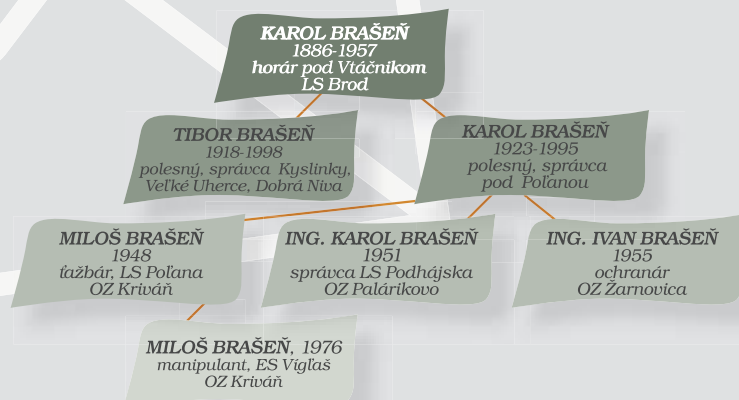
KAROL BRAŠEŇ
1886-1957
horár pod Vtáčnikom
LS Brod

TIBOR BRAŠEŇ
1918-1998
polesný, správca Kyslinky, Veľké Uherce, Dobrá Niva

KAROL BRAŠEŇ
1923-1995
polesný, správca pod Poľanou

MILOŠ BRAŠEŇ
1948
ťažbár, LS Poľana
OZ Kriváň

ING. KAROL BRAŠEŇ
1951
správca LS Podhájska
OZ Palárikovo

ING. IVAN BRAŠEŇ
1955
ochranár
OZ Žarnovica

MILOŠ BRAŠEŇ, 1976
manipulant, ES Vígľaš
OZ Kriváň